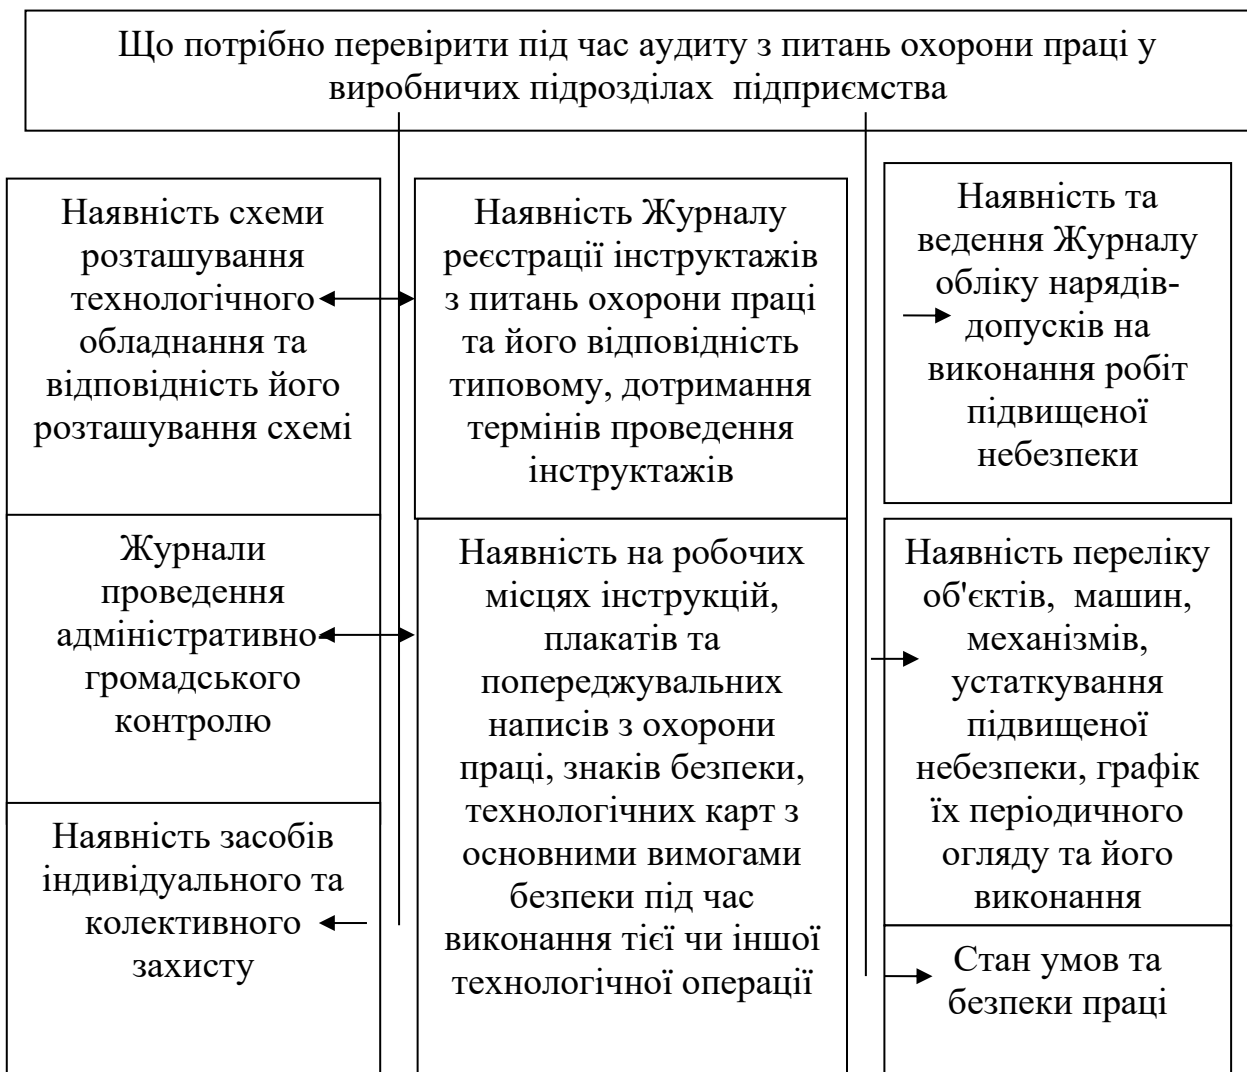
Що потрібно перевірити під час аудиту з питань охорони праці у виробничих підрозділах підприємства

Наявність схеми розташування технологічного обладнання та відповідність його розташування схемі

Журнали проведення адміністративно громадського контролю

Наявність засобів індивідуального та колективного захисту

Наявність Журналу реєстрації інструктажів з питань охорони праці та його відповідність типовому, дотримання термінів проведення інструктажів

Наявність на робочих місцях інструкцій, плакатів та попереджувальних написів з охорони праці, знаків безпеки, технологічних карт з основними вимогами безпеки під час виконання тієї чи іншої технологічної операції

Наявність та ведення Журналу обліку нарядів-допусків на виконання робіт підвищеної небезпеки

Наявність переліку об'єктів, машин, механізмів, устаткування підвищеної небезпеки, графік їх періодичного огляду та його виконання

Стан умов та безпеки праці